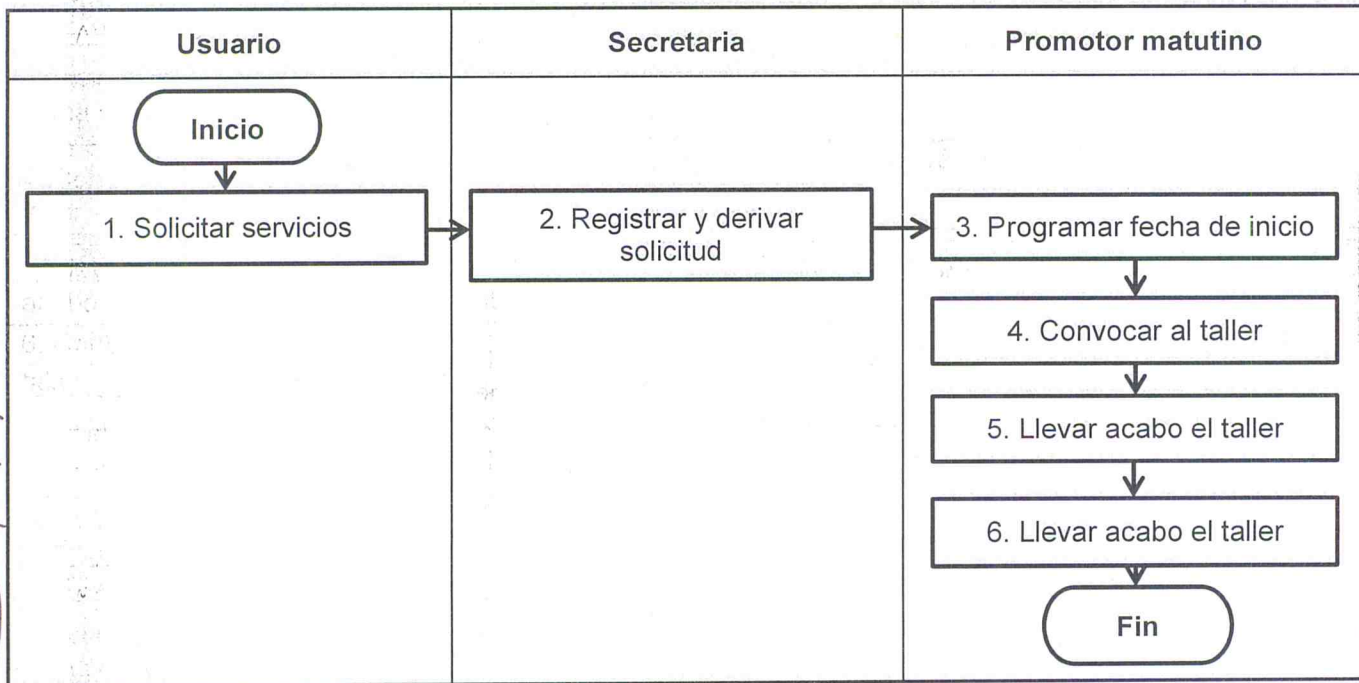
| Usuario | Secretaria | Promotor matutino |
|---|---|---|
| Inicio | | |
| 1. Solicitar servicios | 2. Registrar y derivar solicitud | 3. Programar fecha de inicio |
| | | 4. Convocar al taller |
| | | 5. Llevar acabo el taller |
| | | 6. Llevar acabo el taller |
| | | Fin |